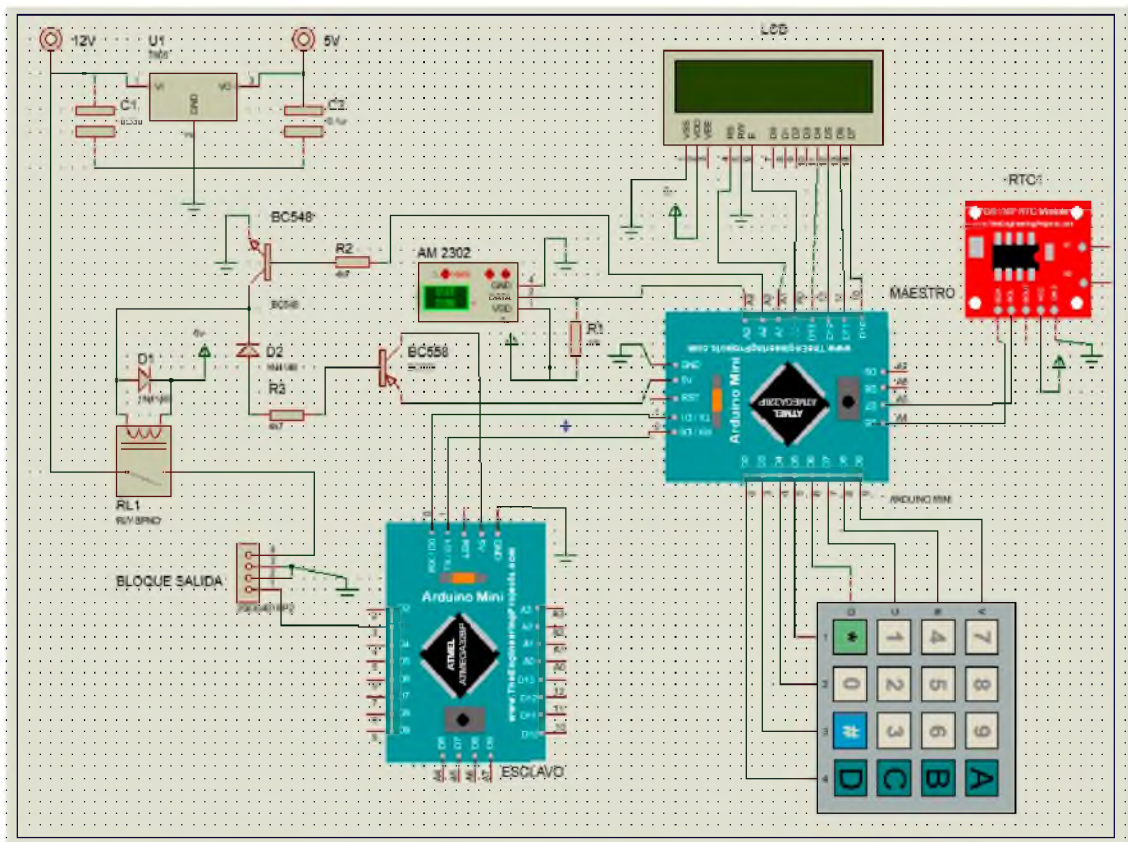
12V
U1
5V
C1
C2
VI
VO
GND
LCD
RTC1
BC548
R2
4k7
AM 2302
GND
DATA
VDD
MAESTRO
R1
D1
D2
BC558
R3
4k7
GND
5V
RST
Arduino Mini
ATMEL
ATMEGA328P
www.TheEngineeringProjects.com
RL1
BLOQUE SALIDA
ARDUINO MINI
Arduino Mini
ATMEL
ATMEGA328P
www.TheEngineeringProjects.com
ESCLAVO
*
1
4
7
0
2
5
8
#
3
6
9
D
C
B
A
1
2
3
4